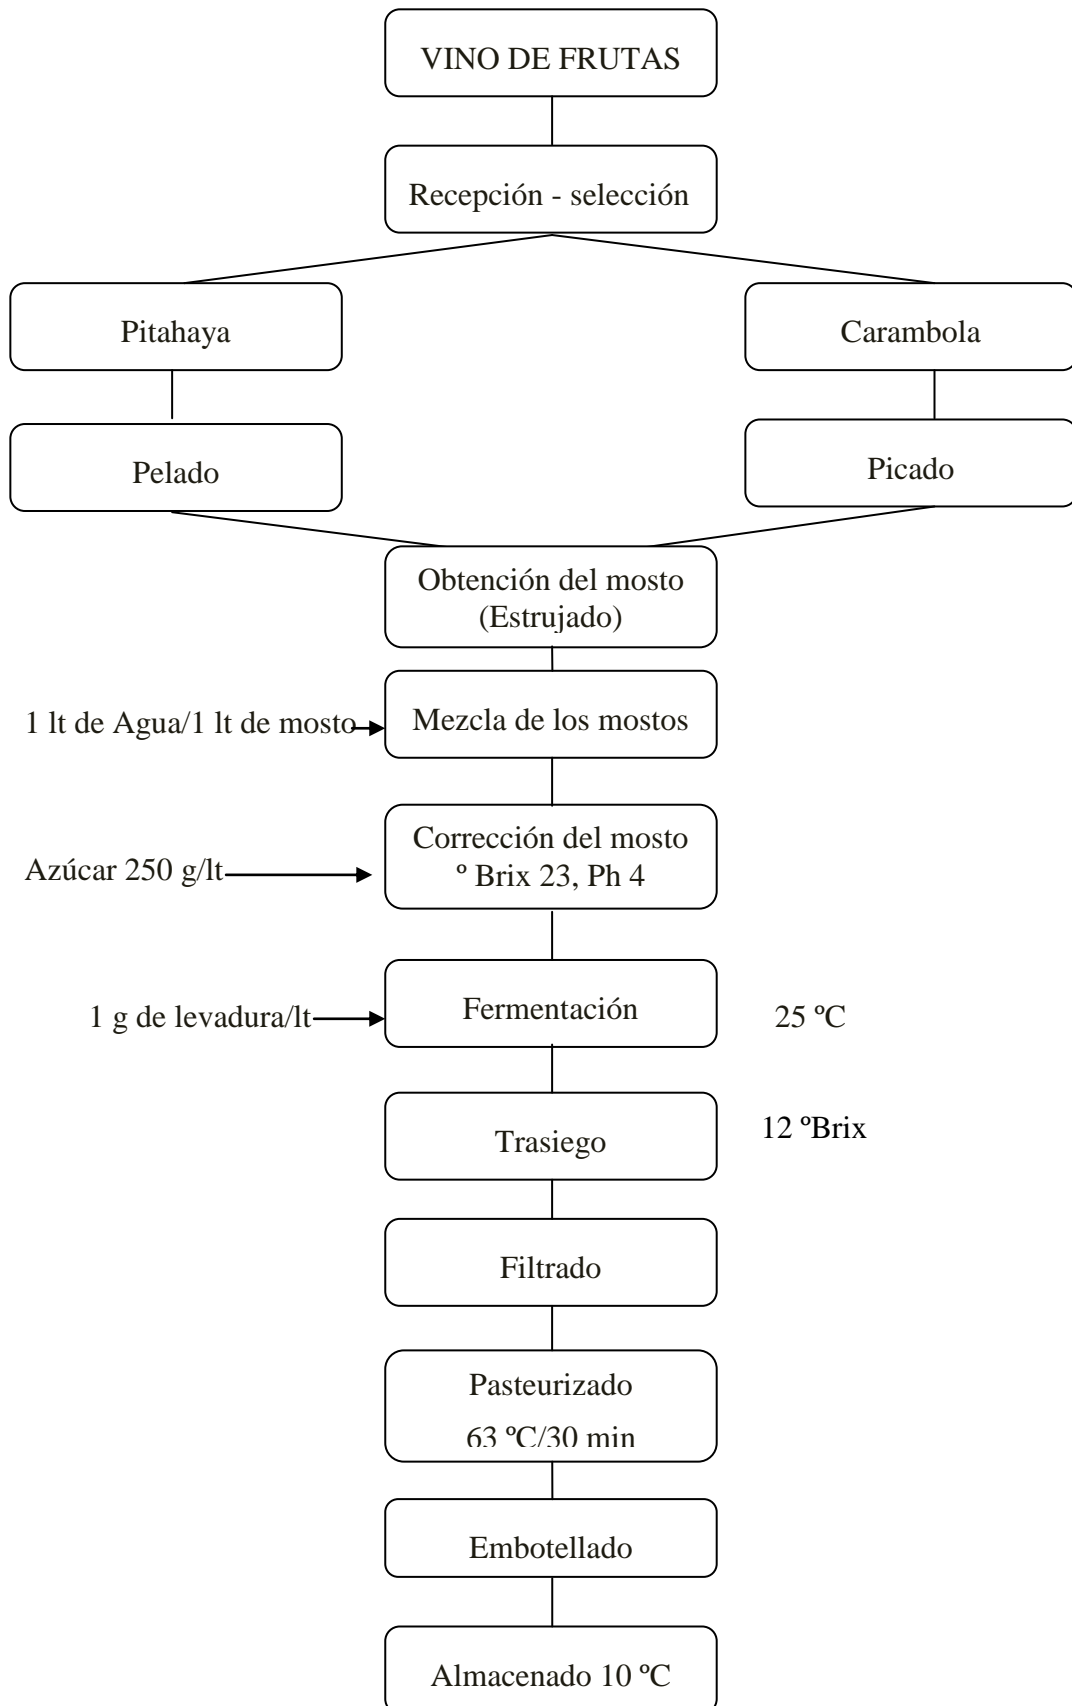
VINO DE FRUTAS

Recepción - selección

Pitahaya

Carambola

Pelado

Picado

Obtención del mosto (Estrujado)

1 lt de Agua/1 lt de mosto

Mezcla de los mostos

Azúcar 250 g/lt

Corrección del mosto º Brix 23, Ph 4

1 g de levadura/lt

Fermentación

25 ºC

Trasiego

12 ºBrix

Filtrado

Pasteurizado

63 ºC/30 min

Embotellado

Almacenado 10 ºC